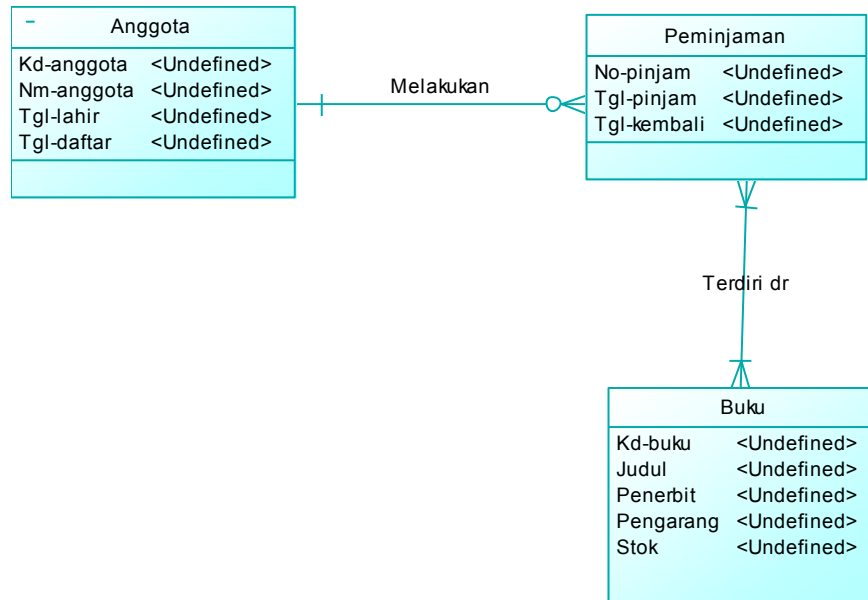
Anggota

Kd-anggota <Undefined>
Nm-anggota <Undefined>
Tgl-lahir <Undefined>
Tgl-daftar <Undefined>

Melakukan

Peminjaman

No-pinjam <Undefined>
Tgl-pinjam <Undefined>
Tgl-kembali <Undefined>

Terdiri dr

Buku

Kd-buku <Undefined>
Judul <Undefined>
Penerbit <Undefined>
Pengarang <Undefined>
Stok <Undefined>